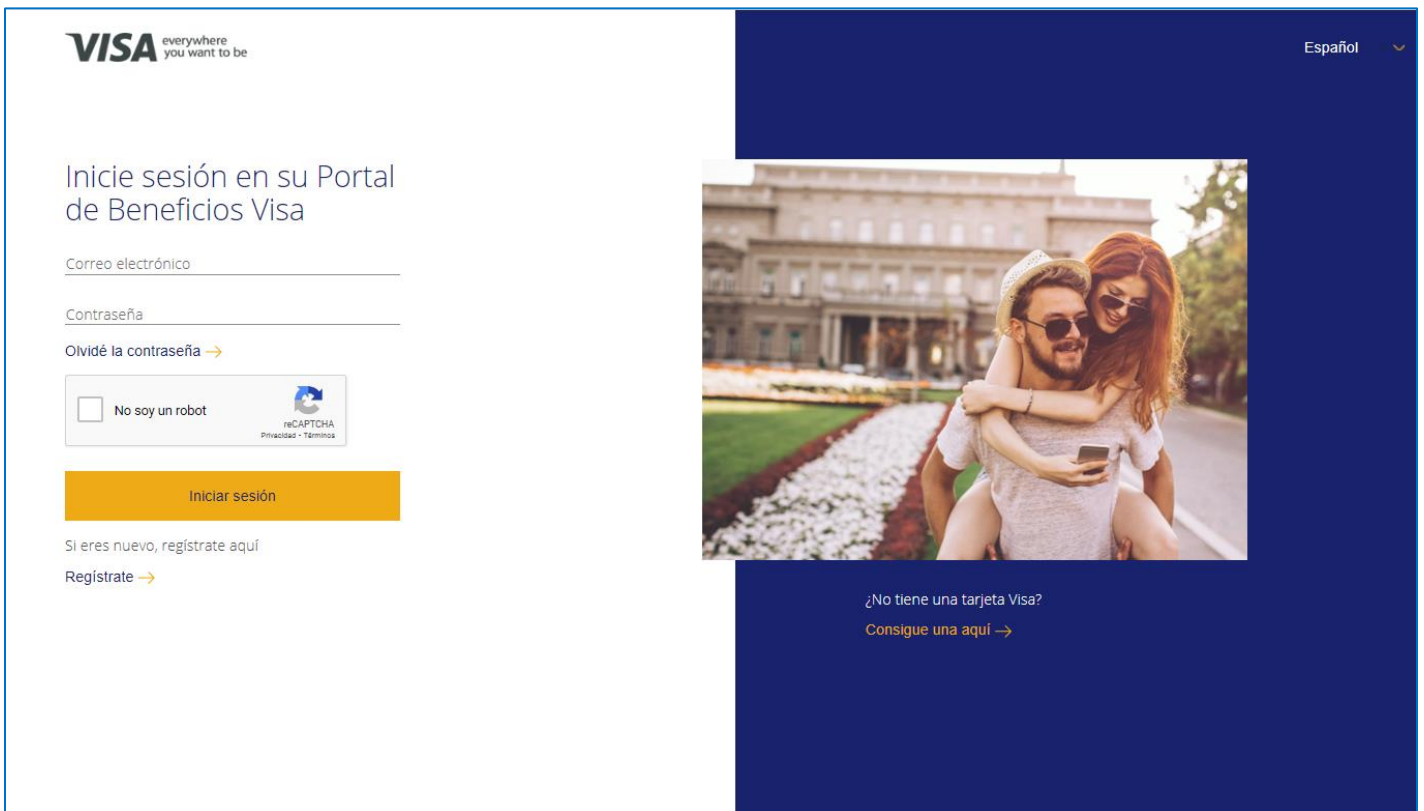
VISA everywhere you want to be

Español

Inicie sesión en su Portal de Beneficios Visa

Correo electrónico

Contraseña

Olvidé la contraseña →

No soy un robot

reCAPTCHA
Privacidad - Términos

Iniciar sesión

Si eres nuevo, regístrate aquí

Regístrate →

¿No tiene una tarjeta Visa?

Consigue una aquí →